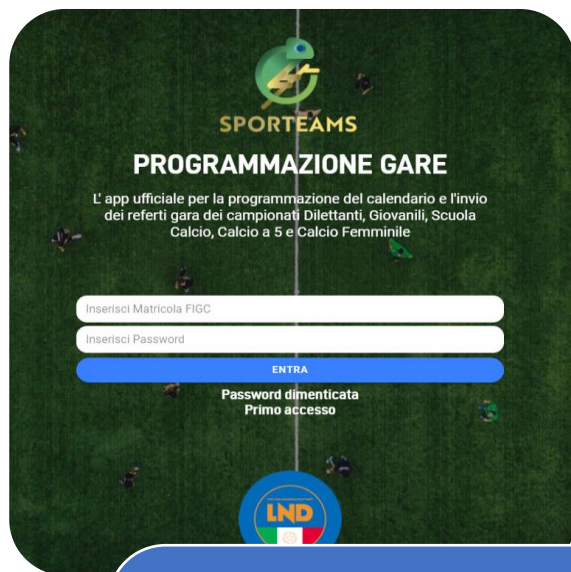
SPORTEAMS

PROGRAMMAZIONE GARE

L' app ufficiale per la programmazione del calendario e l'invio dei referti gara dei campionati Dilettanti, Giovanili, Scuola Calcio, Calcio a 5 e Calcio Femminile

Inserisci Matricola FIGC

Inserisci Password

ENTRA

Password dimenticata
Primo accesso

LND